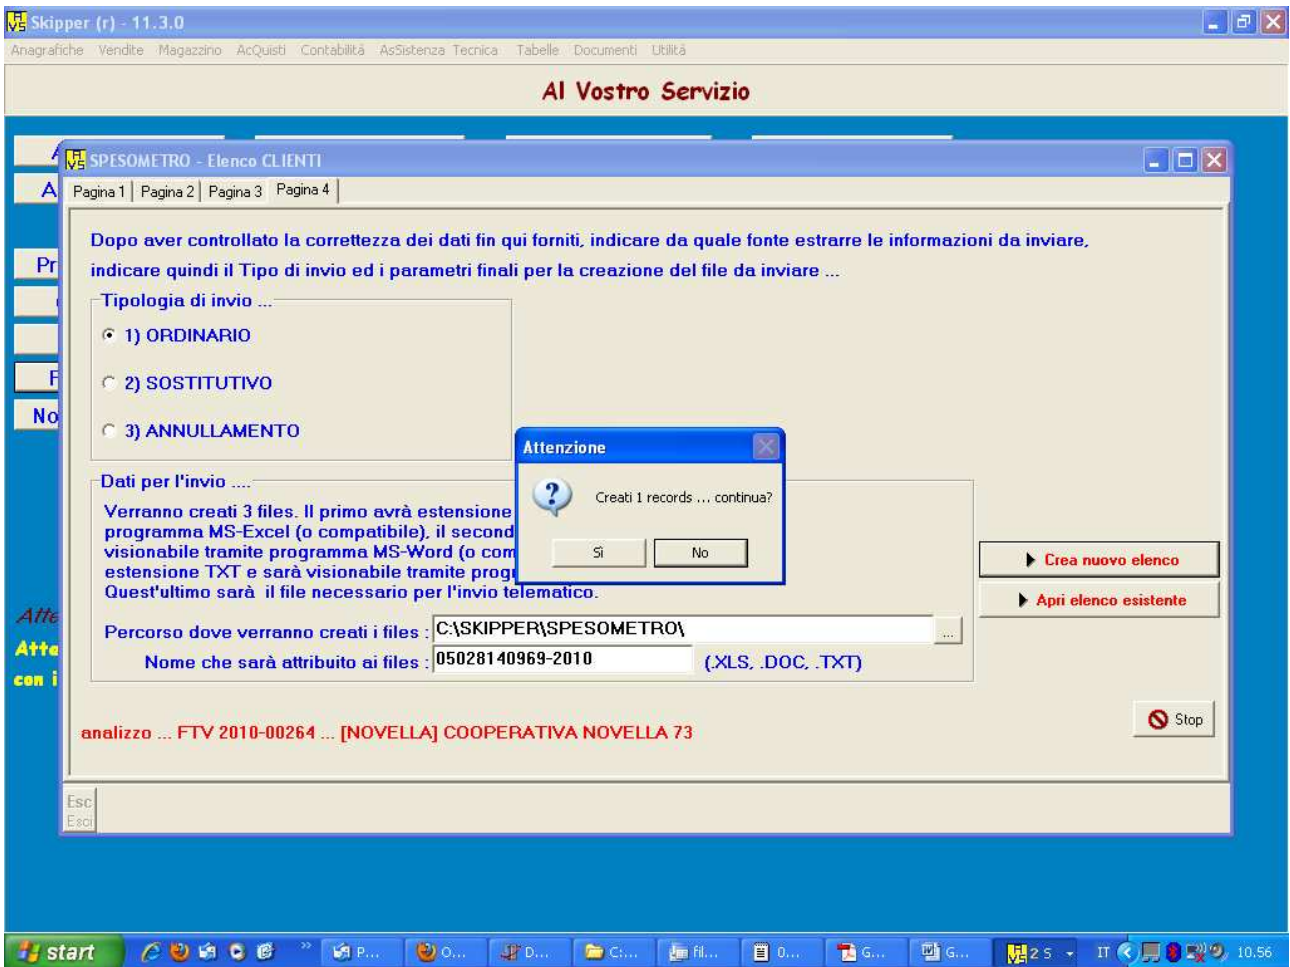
Skipper (r) - 11.3.0

Anagrafiche Vendite Magazzino AcQuisti Contabilità AsSistenza Tecnica Tabelle Documenti Utilità

Al Vostro Servizio

SPESOMETRO - Elenco CLIENTI

Pagina 1 | Pagina 2 | Pagina 3 | Pagina 4

Dopo aver controllato la correttezza dei dati fin qui forniti, indicare da quale fonte estrarre le informazioni da inviare, indicare quindi il Tipo di invio ed i parametri finali per la creazione del file da inviare ...

Tipologia di invio ...

1) ORDINARIO

2) SOSTITUTIVO

3) ANNULLAMENTO

Dati per l'invio ....

Verranno creati 3 files. Il primo avrà estensione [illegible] programma MS-Excel (o compatibile), il second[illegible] visionabile tramite programma MS-Word (o com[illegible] estensione TXT e sarà visionabile tramite progr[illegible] Quest'ultimo sarà il file necessario per l'invio telematico.

Percorso dove verranno creati i files : C:\SKIPPER\SPESOMETRO\ ...

Nome che sarà attribuito ai files : 05028140969-2010 (.XLS, .DOC, .TXT)

Attenzione

Creati 1 records ... continua?

Sì No

Crea nuovo elenco

Apri elenco esistente

Stop

analizzo ... FTV 2010-00264 ... [NOVELLA] COOPERATIVA NOVELLA 73

Esc
Esci

Pr
No
Atte
Atte
con i

start

P... O... D... C:... fil... 0... G... G... 2 S

IT 10.56